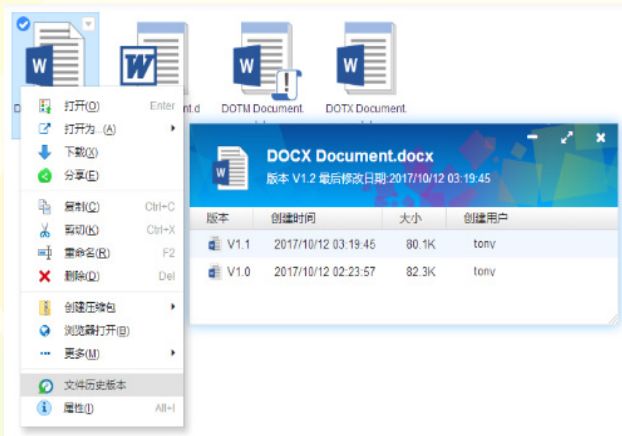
D

nt.d

DOTM Document.

DOTX Document.

打开(O) Enter
打开为 (A)
下载(X)
分享(E)
复制(C) Ctrl+C
剪切(K) Ctrl+X
重命名(R) F2
删除(D) Del
创建压缩包
浏览器打开(B)
更多(M)
文件历史版本
属性(I) Alt+I

DOCX Document.docx
版本 V1.2 最后修改日期:2017/10/12 03:19:45

| 版本 | 创建时间 | 大小 | 创建用户 |
|---|---|---|---|
| V1.1 | 2017/10/12 03:19:45 | 80.1K | tony |
| V1.0 | 2017/10/12 02:23:57 | 82.3K | tony |